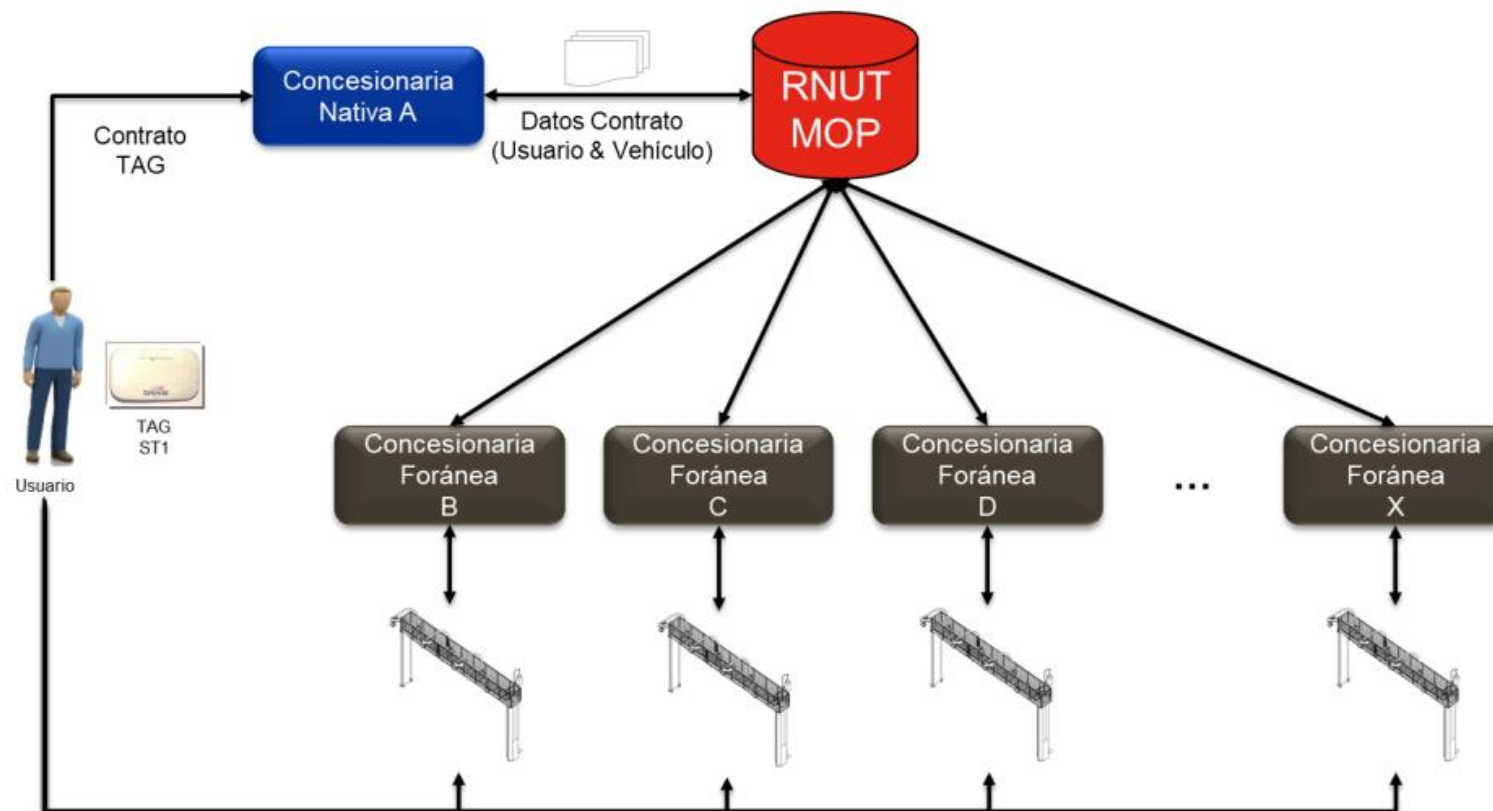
Concesionaria Nativa A

RNUT MOP

Contrato TAG

Datos Contrato (Usuario & Vehículo)

TAG ST1

Usuario

Concesionaria Foránea B

Concesionaria Foránea C

Concesionaria Foránea D

...

Concesionaria Foránea X